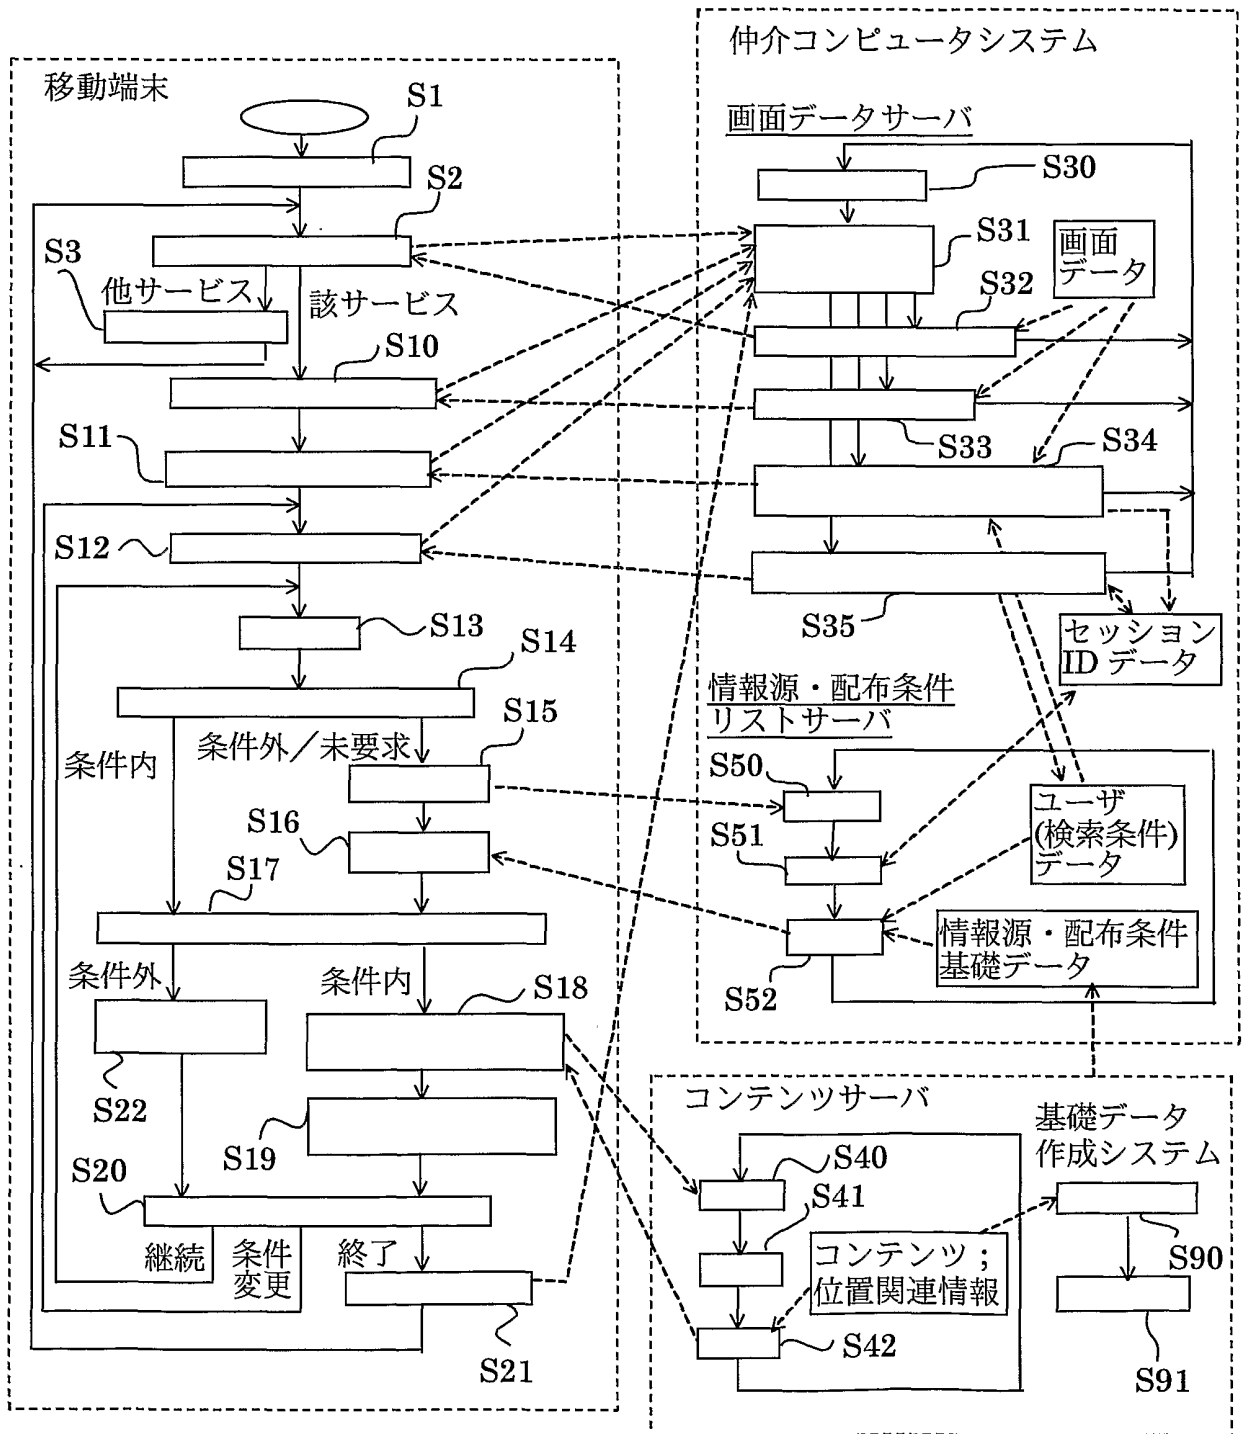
移動端末

S1

S2

S3

他サービス

該サービス

S10

S11

S12

S13

S14

条件内

条件外／未要求

S15

S16

S17

条件外

条件内

S18

S22

S19

S20

継続

条件変更

終了

S21

仲介コンピュータシステム

画面データサーバ

S30

S31

画面データ

S32

S33

S34

S35

セッションIDデータ

情報源・配布条件リストサーバ

S50

S51

ユーザ(検索条件)データ

S52

情報源・配布条件基礎データ

コンテンツサーバ

S40

S41

コンテンツ；位置関連情報

S42

基礎データ作成システム

S90

S91